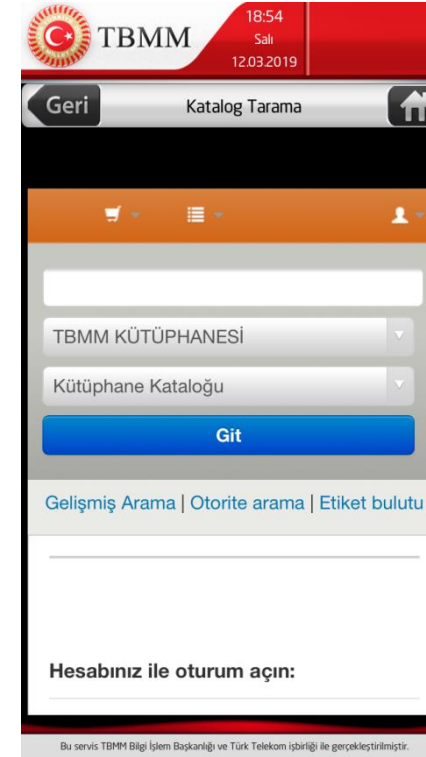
TBMM

18:54
Salı
12.03.2019

Geri

Katalog Tarama

TBMM KÜTÜPHANESİ

Kütüphane Kataloğu

Git

Gelişmiş Arama | Otorite arama | Etiket bulutu

Hesabınız ile oturum açın:

Bu servis TBMM Bilgi İşlem Başkanlığı ve Türk Telekom işbirliği ile gerçekleştirilmiştir.